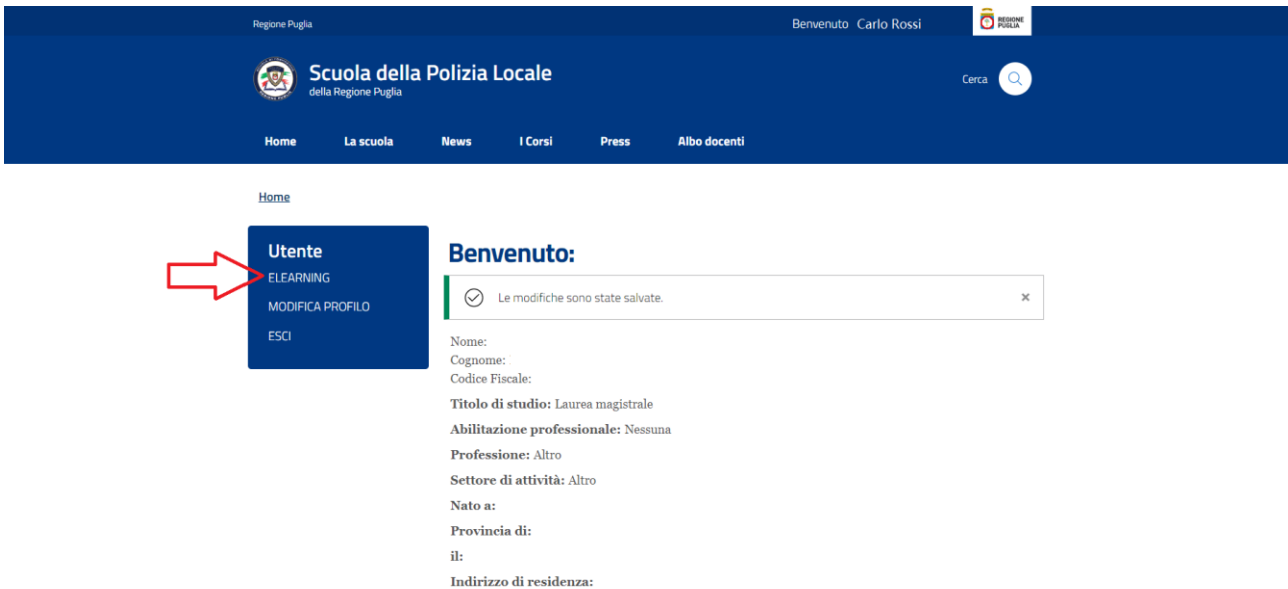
Regione Puglia

Benvenuto Carlo Rossi

REGIONE PUGLIA

Scuola della Polizia Locale
della Regione Puglia

Cerca

Home La scuola News I Corsi Press Albo docenti

Home

Utente
ELEARNING
MODIFICA PROFILO
ESCI

Benvenuto:

Le modifiche sono state salvate.

×

Nome:
Cognome:
Codice Fiscale:

**Titolo di studio:** Laurea magistrale

**Abilitazione professionale:** Nessuna

**Professione:** Altro

**Settore di attività:** Altro

**Nato a:**

**Provincia di:**

**il:**

**Indirizzo di residenza:**